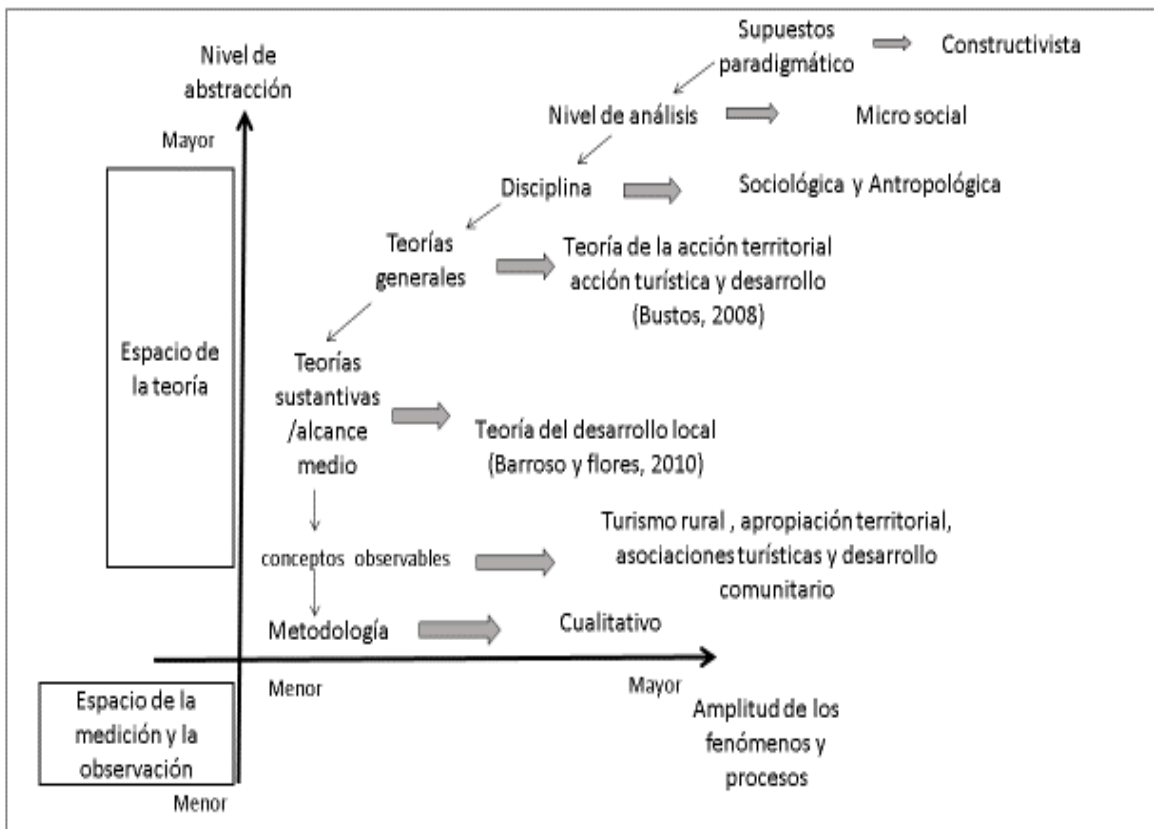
Nivel de abstracción

Supuestos paradigmático

Constructivista

Mayor

Nivel de análisis

Micro social

Disciplina

Sociológica y Antropológica

Teorías generales

Teoría de la acción territorial acción turística y desarrollo (Bustos, 2008)

Espacio de la teoría

Teorías sustantivas /alcance medio

Teoría del desarrollo local (Barroso y flores, 2010)

conceptos observables

Turismo rural , apropiación territorial, asociaciones turísticas y desarrollo comunitario

Metodología

Cualitativo

Menor

Mayor

Espacio de la medición y la observación

Amplitud de los fenómenos y procesos

Menor